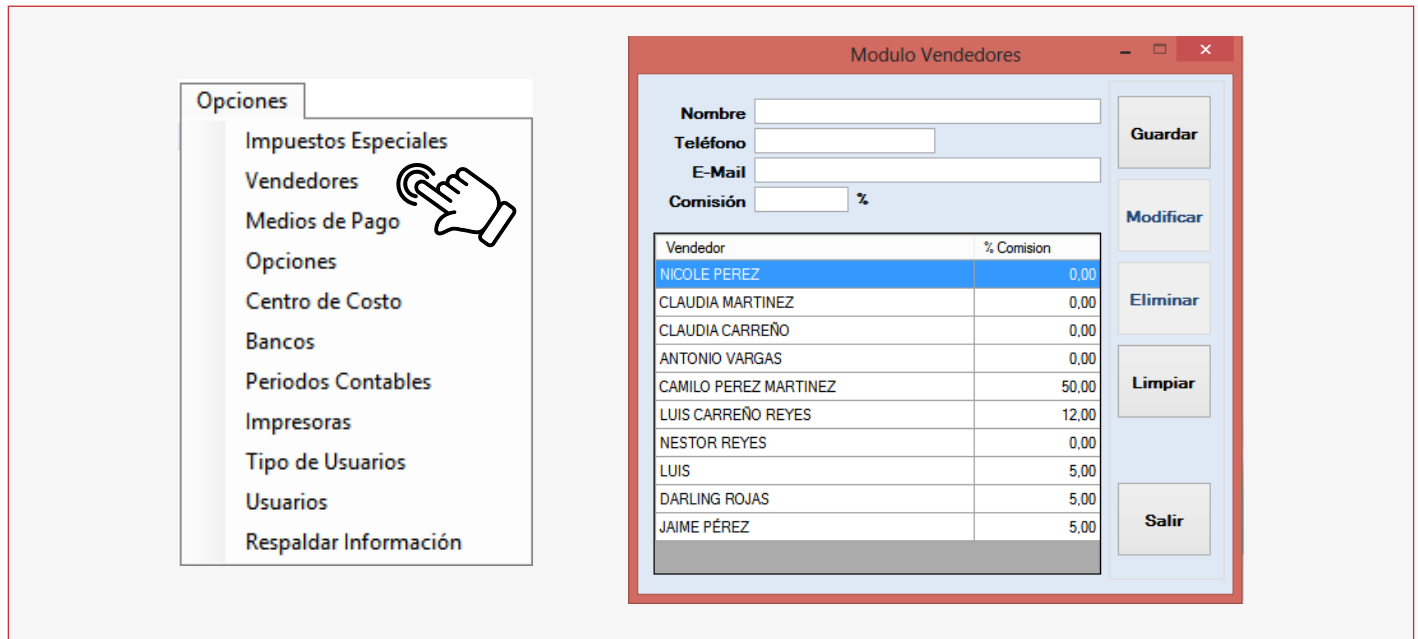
Opciones
Impuestos Especiales
Vendedores
Medios de Pago
Opciones
Centro de Costo
Bancos
Periodos Contables
Impresoras
Tipo de Usuarios
Usuarios
Respaldar Información

Modulo Vendedores

Nombre
Teléfono
E-Mail
Comisión %

Guardar
Modificar
Eliminar
Limpiar
Salir

| Vendedor | % Comision |
|---|---|
| NICOLE PEREZ | 0,00 |
| CLAUDIA MARTINEZ | 0,00 |
| CLAUDIA CARREÑO | 0,00 |
| ANTONIO VARGAS | 0,00 |
| CAMILO PEREZ MARTINEZ | 50,00 |
| LUIS CARREÑO REYES | 12,00 |
| NESTOR REYES | 0,00 |
| LUIS | 5,00 |
| DARLING ROJAS | 5,00 |
| JAIME PÉREZ | 5,00 |